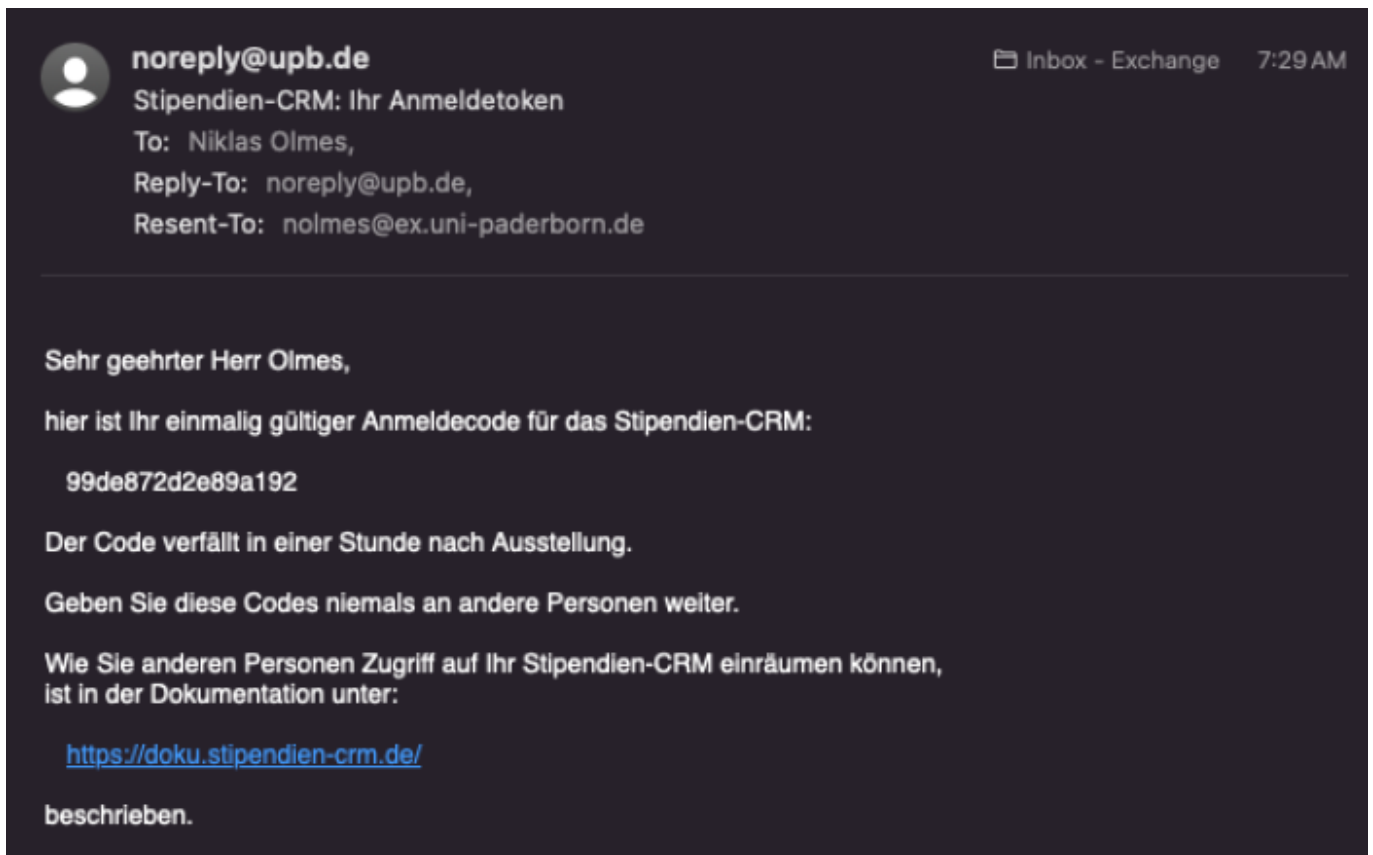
noreply@upb.de
Stipendien-CRM: Ihr Anmeldetoken
To: Niklas Olmes,
Reply-To: noreply@upb.de,
Resent-To: nolmes@ex.uni-paderborn.de

Inbox - Exchange 7:29 AM

Sehr geehrter Herr Olmes,

hier ist Ihr einmalig gültiger Anmeldecode für das Stipendien-CRM:

99de872d2e89a192

Der Code verfällt in einer Stunde nach Ausstellung.

Geben Sie diese Codes niemals an andere Personen weiter.

Wie Sie anderen Personen Zugriff auf Ihr Stipendien-CRM einräumen können, ist in der Dokumentation unter:

https://doku.stipendien-crm.de/

beschrieben.